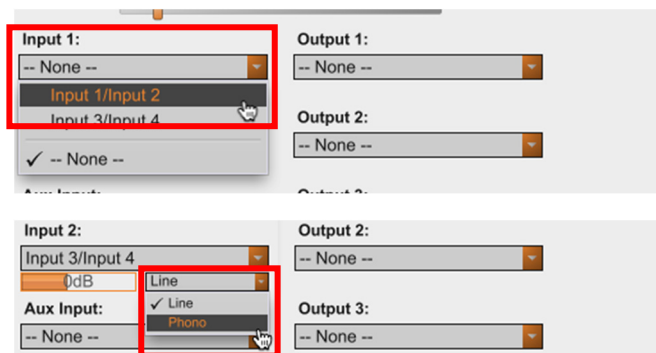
Input 1:

-- None --

Input 1/Input 2

Input 3/Input 4

✓ -- None --

Aux Input:

Output 1:

-- None --

Output 2:

-- None --

Output 3:

Input 2:

Input 3/Input 4

0dB

Line

✓ Line

Phono

Aux Input:

-- None --

Output 2:

-- None --

Output 3:

-- None --